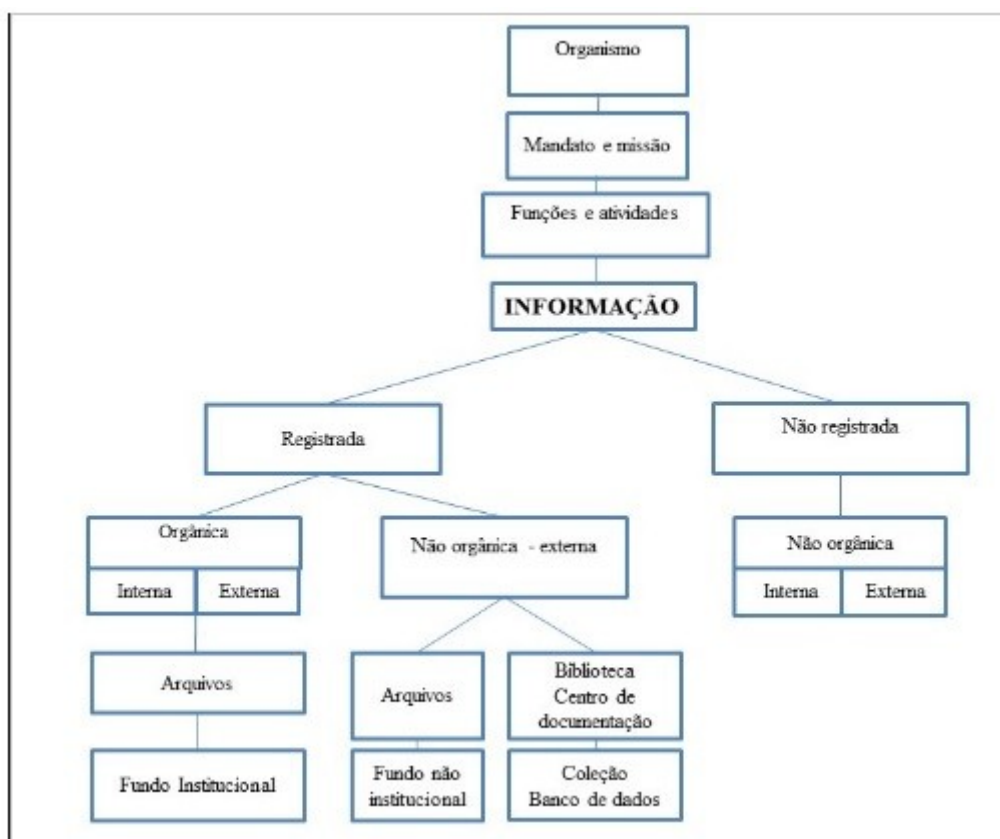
Organismo

Mandato e missão

Funções e atividades

**INFORMAÇÃO**

Registrada

Não registrada

Orgânica

Interna

Externa

Não orgânica - externa

Não orgânica

Interna

Externa

Arquivos

Fundo Institucional

Arquivos

Fundo não institucional

Biblioteca
Centro de documentação

Coleção
Banco de dados